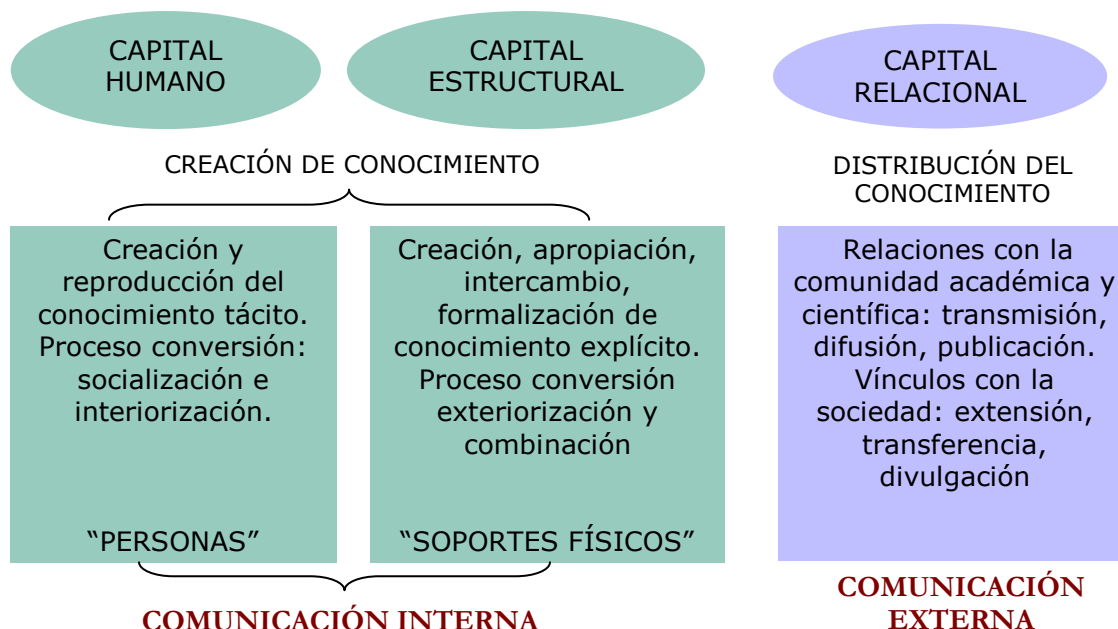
CAPITAL HUMANO

CAPITAL ESTRUCTURAL

CAPITAL RELACIONAL

CREACIÓN DE CONOCIMIENTO

DISTRIBUCIÓN DEL CONOCIMIENTO

Creación y reproducción del conocimiento tácito. Proceso conversión: socialización e interiorización.

"PERSONAS"

Creación, apropiación, intercambio, formalización de conocimiento explícito. Proceso conversión exteriorización y combinación

"SOPORTES FÍSICOS"

Relaciones con la comunidad académica y científica: transmisión, difusión, publicación. Vínculos con la sociedad: extensión, transferencia, divulgación

COMUNICACIÓN INTERNA

COMUNICACIÓN EXTERNA